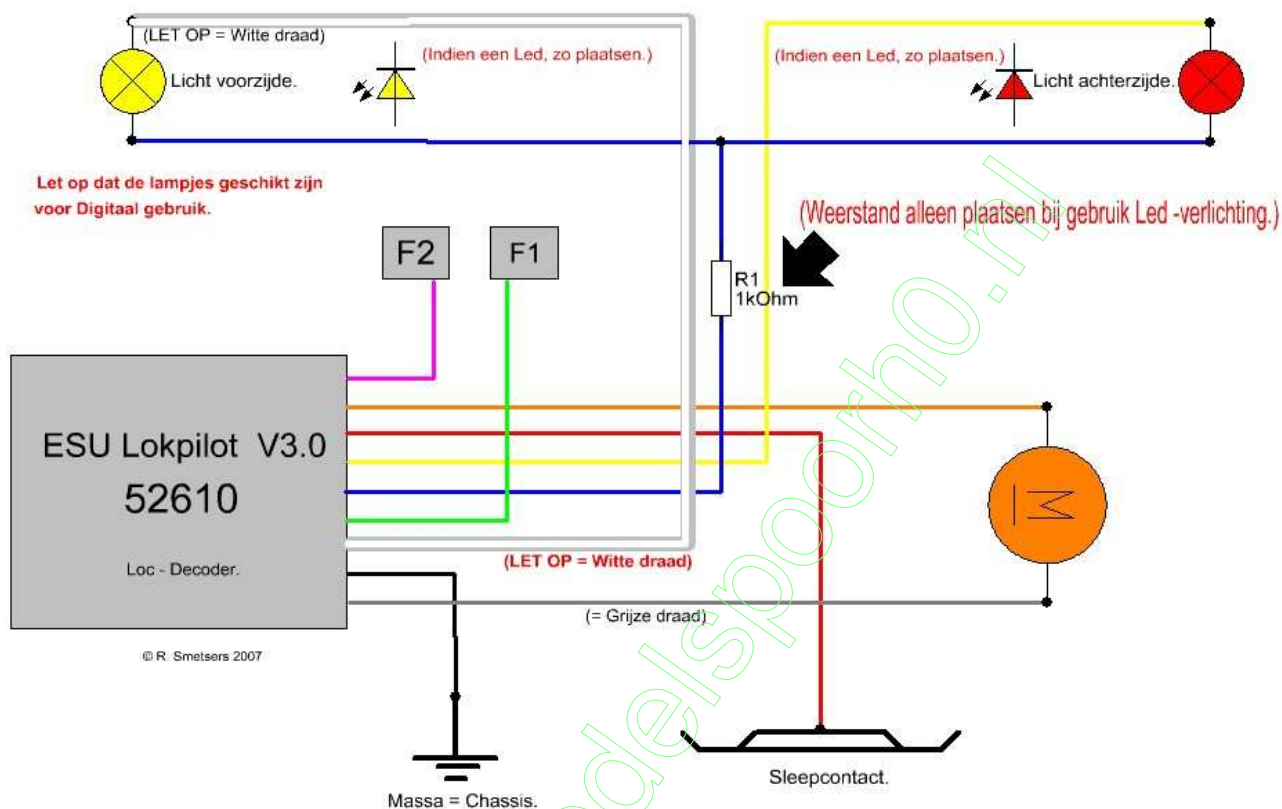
(LET OP = Witte draad)

Licht voorzijde.

(Indien een Led, zo plaatsen.)

(Indien een Led, zo plaatsen.)

Licht achterzijde.

Let op dat de lampjes geschikt zijn voor Digitaal gebruik.

(Weerstand alleen plaatsen bij gebruik Led -verlichting.)

F2

F1

R1
1kOhm

ESU Lokpilot V3.0

52610

Loc - Decoder.

(LET OP = Witte draad)

(= Grijze draad)

© R. Smetsers 2007

Sleepcontact.

Massa = Chassis.

modelspoorhO.nl